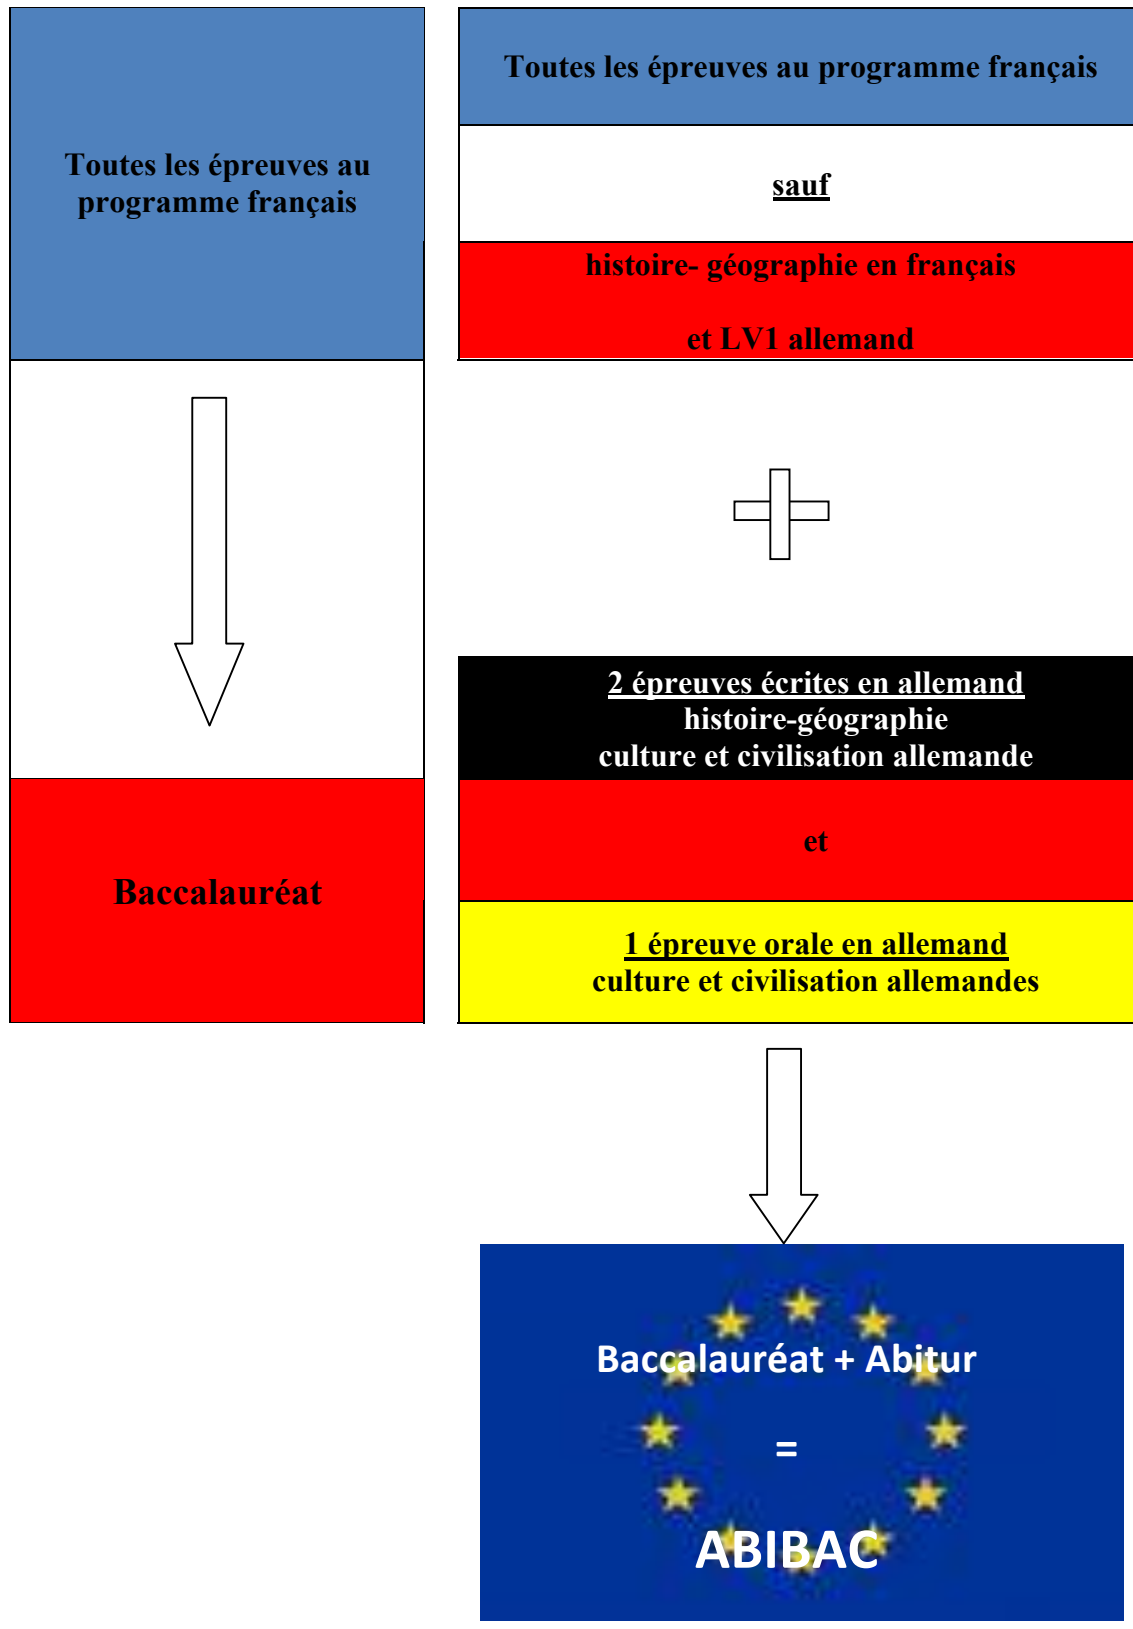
Toutes les épreuves au programme français

Baccalauréat

Toutes les épreuves au programme français

sauf

histoire- géographie en français

et LV1 allemand

2 épreuves écrites en allemand
histoire-géographie
culture et civilisation allemande

et

1 épreuve orale en allemand
culture et civilisation allemandes

Baccalauréat + Abitur

=

ABIBAC